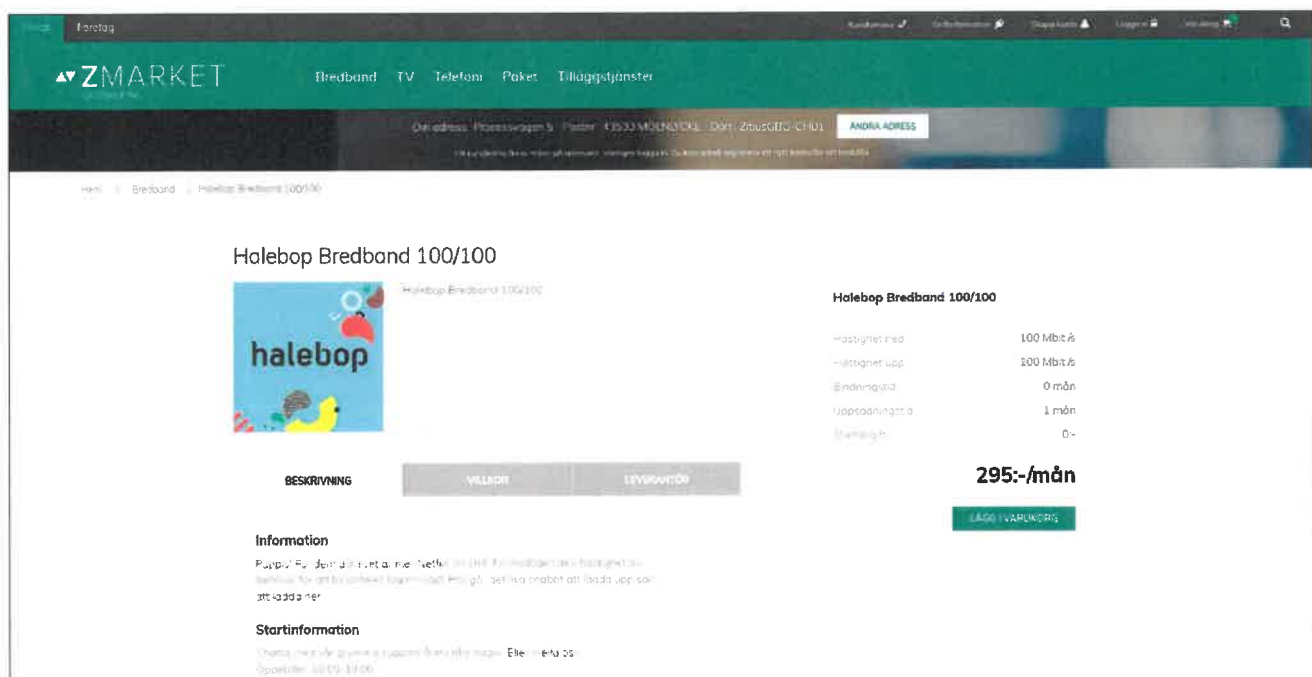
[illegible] Företag

Kundservice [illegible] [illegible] Skapa konto Logga in Varukorg

ZMARKET

Bredband TV Telefoni Paket Tilläggstjänster

Din adress: Processvägen 5 · Postnr: 43533 MÖLNDICKE · Dörr: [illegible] ÄNDRA ADRESS

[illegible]

Hem | Bredband | Halebop Bredband 100/100

Halebop Bredband 100/100

Halebop Bredband 100/100

halebop

Halebop Bredband 100/100

| | |
|---|---|
| Hastighet ned | 100 Mbit/s |
| Hastighet upp | 100 Mbit/s |
| Bindningstid | 0 mån |
| Uppsägningstid | 1 mån |
| Startavgift | 0:- |

295:-/mån

LÄGG I VARUKORG

BESKRIVNING VILLKOR LEVERANTÖR

Information

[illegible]

Startinformation

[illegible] Elle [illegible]
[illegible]